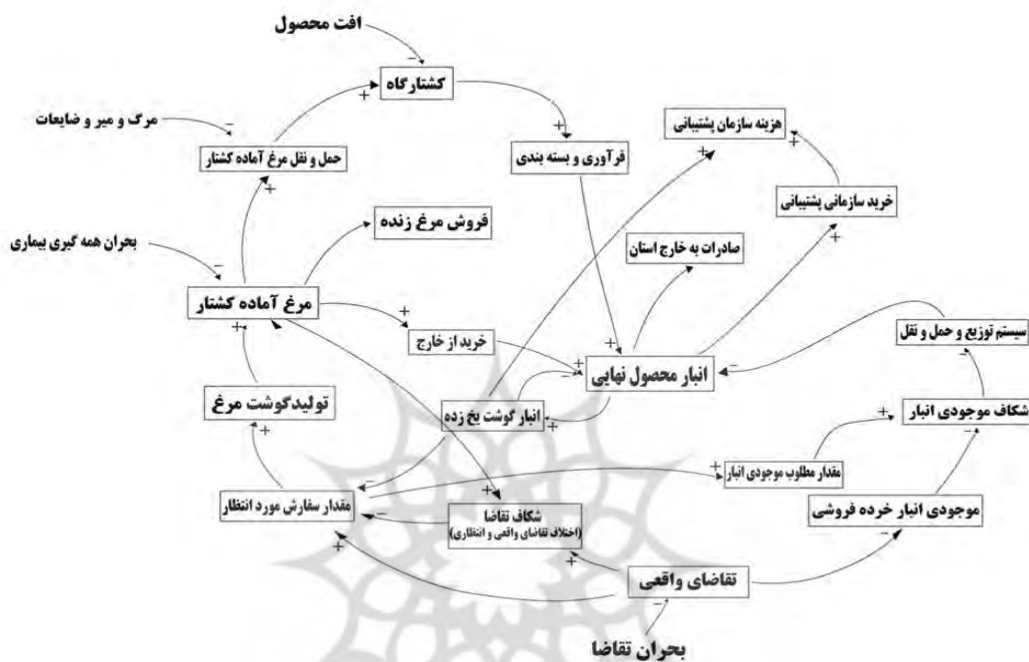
افت محصول

کشتارگاه

مرگ و میر و ضایعات

فرآوری و بسته بندی

هزینه سازمان پشتیبانی

حمل و نقل مرغ آماده کشتار

خرید سازمانی پشتیبانی

فروش مرغ زنده

صادرات به خارج استان

بحران همه گیری بیماری

مرغ آماده کشتار

خرید از خارج

سیستم توزیع و حمل و نقل

انبار محصول نهایی

تولیدگوشت مرغ

انبار گوشت یخ زده

شکاف موجودی انبار

مقدار مطلوب موجودی انبار

مقدار سفارش مورد انتظار

شکاف تقاضا
(اختلاف تقاضای واقعی و انتظاری)

موجودی انبار خرده فروشی

تقاضای واقعی

بحران تقاضا

+ + - + + + + + + + - + + + - + - + + + + - - + + + - - + + -